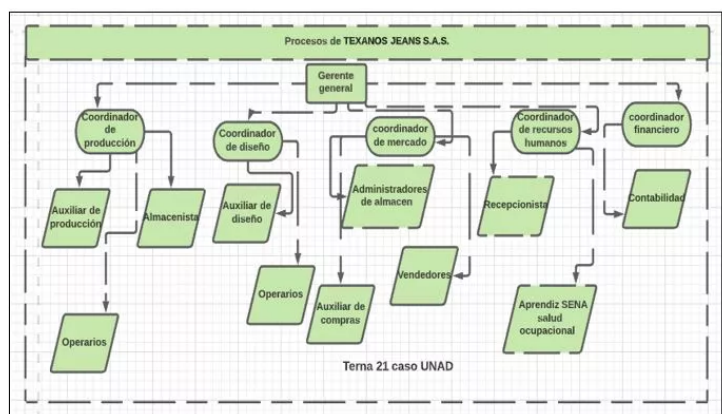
Procesos de TEXANOS JEANS S.A.S.

Gerente general

Coordinador de producción

Coordinador de diseño

coordinador de mercado

Coordinador de recursos humanos

coordinador financiero

Auxiliar de producción

Almacenista

Auxiliar de diseño

Administradores de almacen

Recepcionista

Contabilidad

Operarios

Vendedores

Auxiliar de compras

Aprendiz SENA salud ocupacional

Operarios

Terna 21 caso UNAD